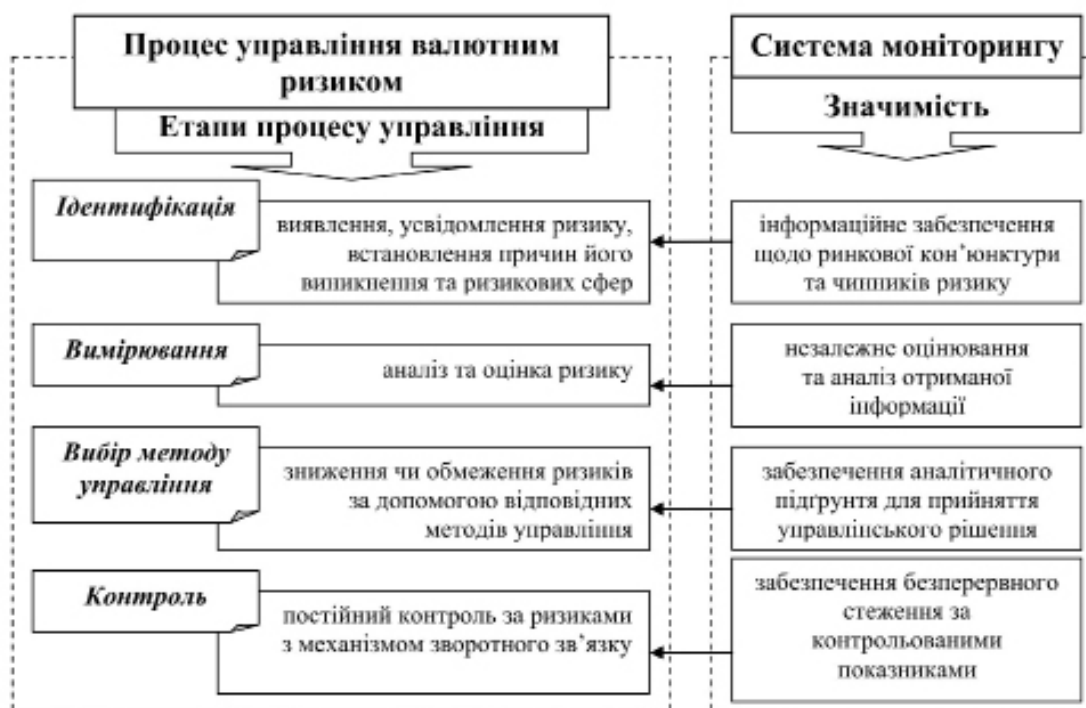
Процес управління валютним ризиком

Етапи процесу управління

Система моніторингу

Значимість

Ідентифікація

виявлення, усвідомлення ризику, встановлення причин його виникнення та ризикових сфер

інформаційне забезпечення щодо ринкової кон'юнктури та чинників ризику

Вимірювання

аналіз та оцінка ризику

незалежне оцінювання та аналіз отриманої інформації

Вибір методу управління

зниження чи обмеження ризиків за допомогою відповідних методів управління

забезпечення аналітичного підґрунтя для прийняття управлінського рішення

Контроль

постійний контроль за ризиками з механізмом зворотного зв'язку

забезпечення безперервного стеження за контрольованими показниками